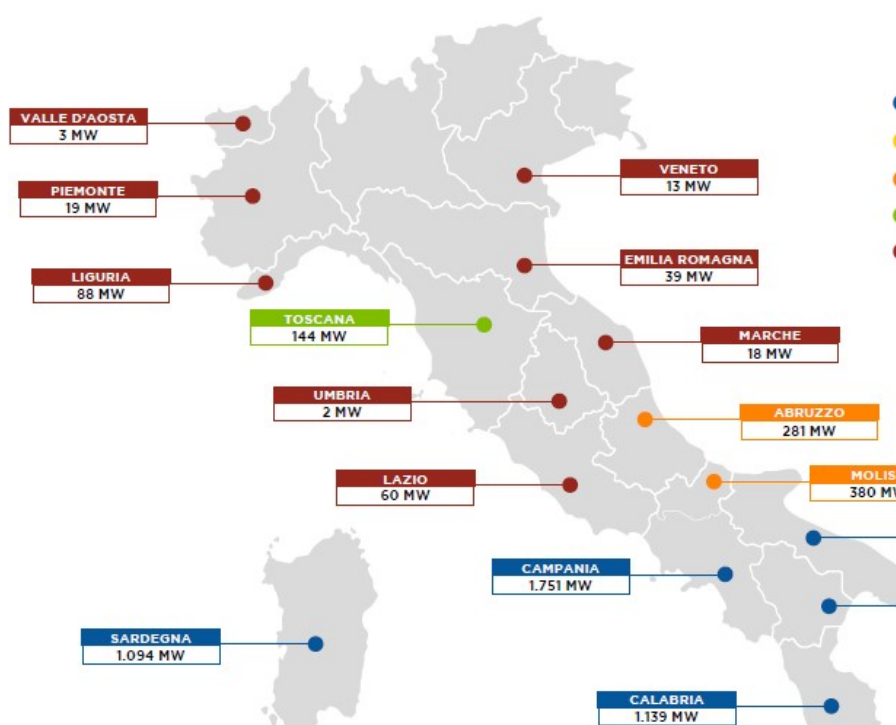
VALLE D'AOSTA
3 MW

VENETO
13 MW

PIEMONTE
19 MW

EMILIA ROMAGNA
39 MW

LIGURIA
88 MW

TOSCANA
144 MW

MARCHE
18 MW

UMBRIA
2 MW

ABRUZZO
281 MW

LAZIO
60 MW

MOLIS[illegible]
380 M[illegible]

CAMPANIA
1.751 MW

SARDEGNA
1.094 MW

CALABRIA
1.139 MW